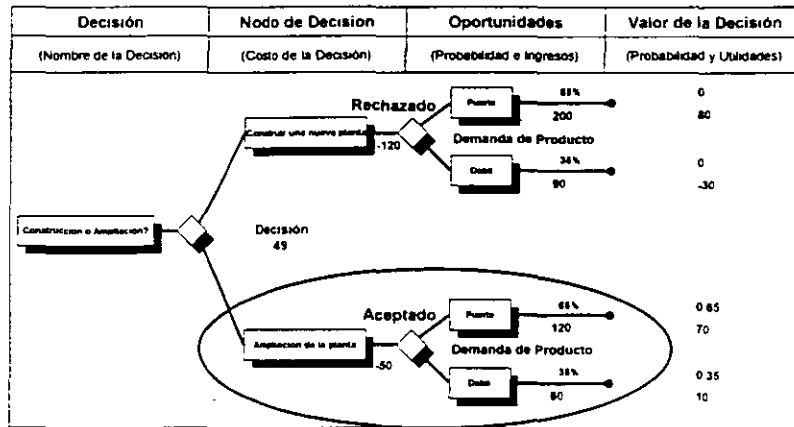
| Decisión | Nodo de Decision | Oportunidades | Valor de la Decisión |
|---|---|---|---|
| (Nombre de la Decision) | (Costo de la Decision) | (Probabilidad e Ingresos) | (Probabilidad y Utilidades) |

Construccion o Ampliacion?

Rechazado

Construir una nueva planta

-120

Fuerte

65%

200

0

80

Demanda de Producto

Debil

35%

90

0

-30

Decisión

49

Aceptado

Ampliacion de la planta

-50

Fuerte

65%

120

0.65

70

Demanda de Producto

Debil

35%

60

0.35

10